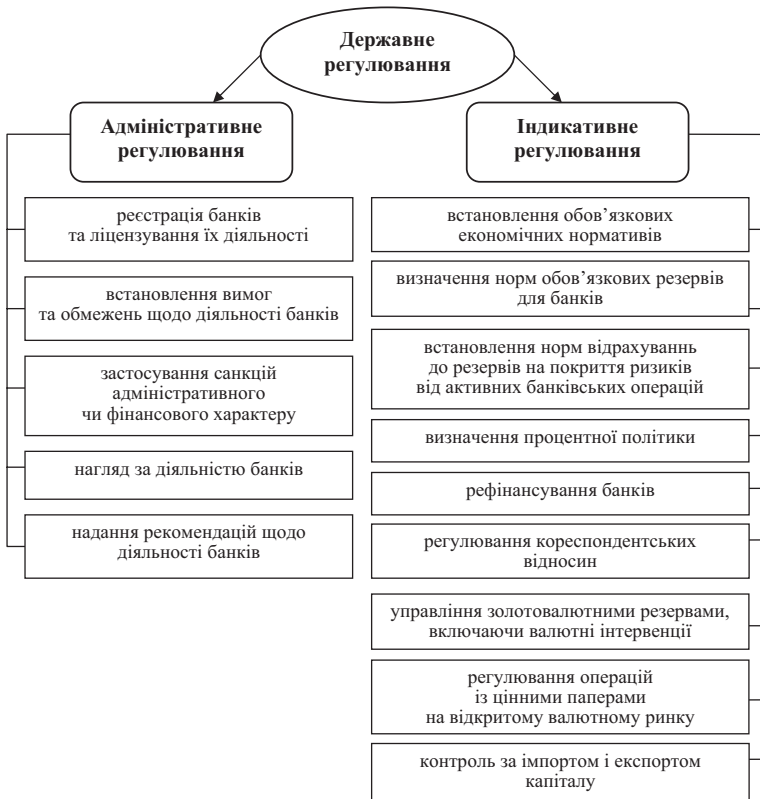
Державне регулювання

Адміністративне регулювання

реєстрація банків та ліцензування їх діяльності

встановлення вимог та обмежень щодо діяльності банків

застосування санкцій адміністративного чи фінансового характеру

нагляд за діяльністю банків

надання рекомендацій щодо діяльності банків

Індикативне регулювання

встановлення обов'язкових економічних нормативів

визначення норм обов'язкових резервів для банків

встановлення норм відрахувань до резервів на покриття ризиків від активних банківських операцій

визначення процентної політики

рефінансування банків

регулювання кореспондентських відносин

управління золотовалютними резервами, включаючи валютні інтервенції

регулювання операцій із цінними паперами на відкритому валютному ринку

контроль за імпортом і експортом капіталу